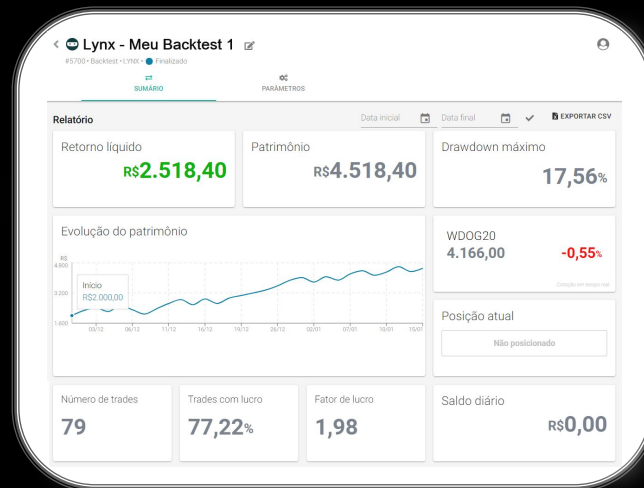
Lynx - Meu Backtest 1

#5700 • Backtest • LYNX • Finalizado

SUMÁRIO

PARÂMETROS

Relatório

Data inicial

Data final

EXPORTAR CSV

Retorno líquido

R$2.518,40

Patrimônio

R$4.518,40

Drawdown máximo

17,56%

Evolução do patrimônio

R$
4.800

3.200

1.600

Início
R$2.000,00

03/12 08/12 11/12 16/12 19/12 26/12 02/01 07/01 10/01 15/01

WDOG20
4.166,00

-0,55%

Cotação em tempo real

Posição atual

Não posicionado

Número de trades

79

Trades com lucro

77,22%

Fator de lucro

1,98

Saldo diário

R$0,00